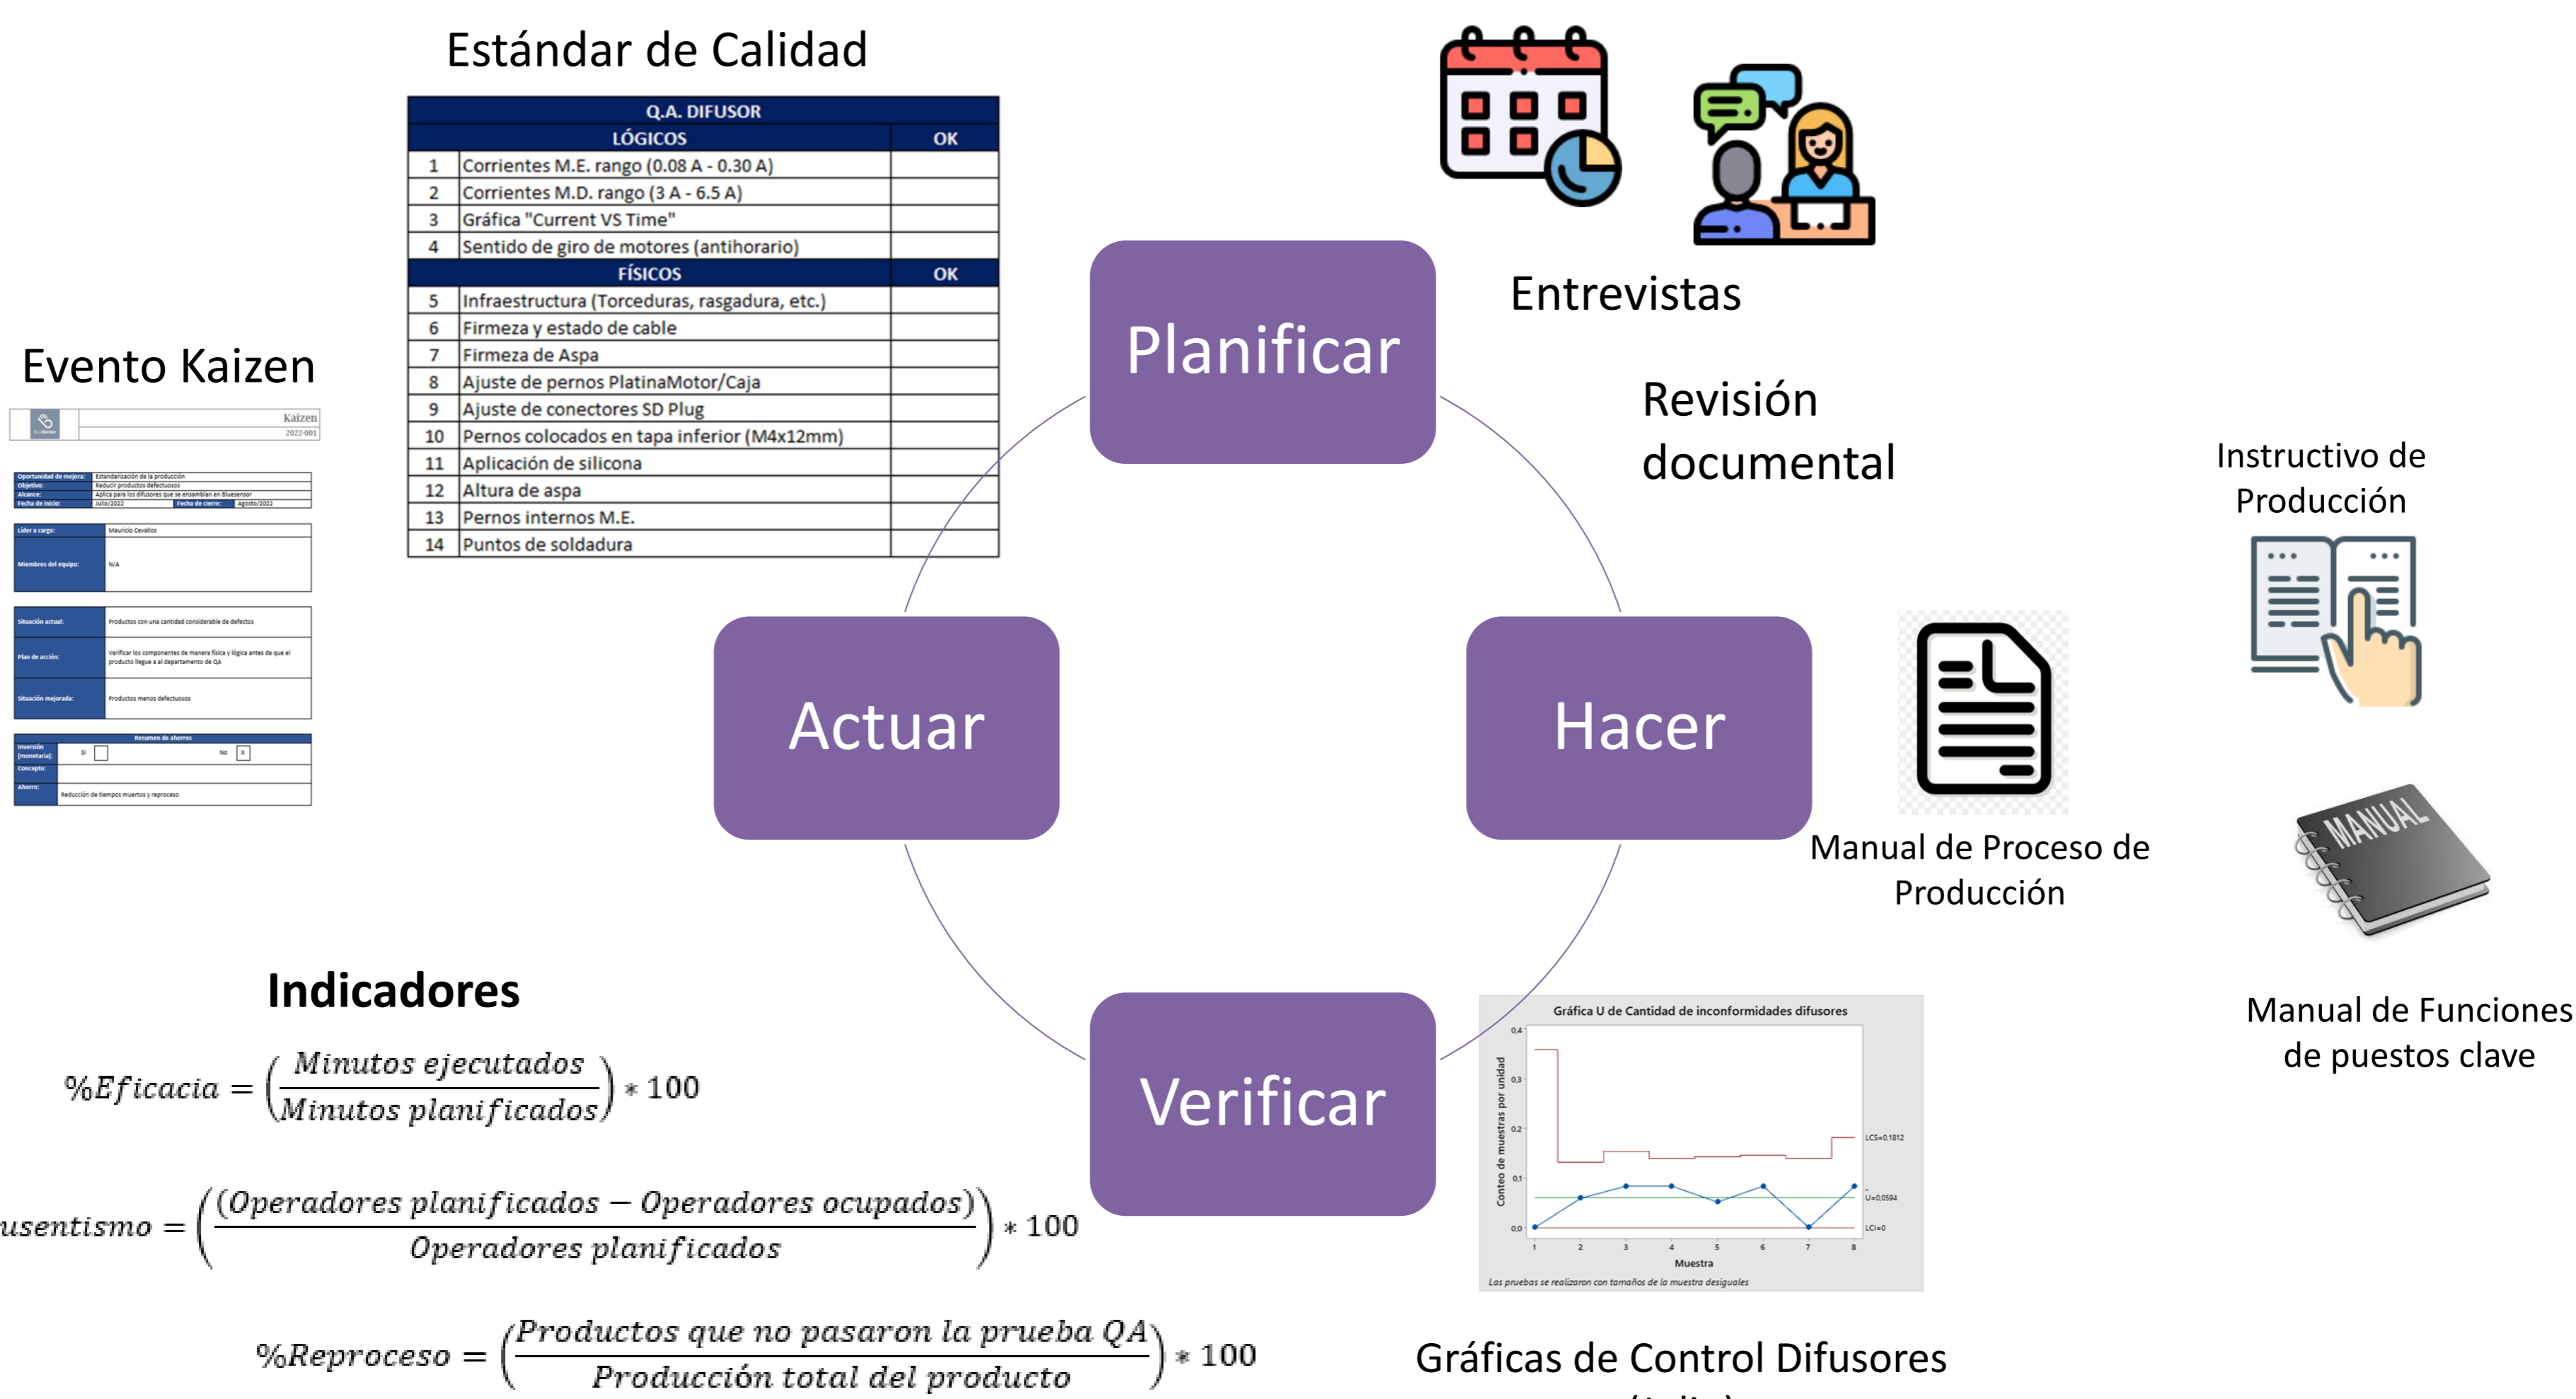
Estándar de Calidad

| Q.A. DIFUSOR | | |
|---|---|---|
| LÓGICOS | | OK |
| 1 | Corrientes M.E. rango (0.08 A - 0.30 A) | |
| 2 | Corrientes M.D. rango (3 A - 6.5 A) | |
| 3 | Gráfica "Current VS Time" | |
| 4 | Sentido de giro de motores (antihorario) | |
| FÍSICOS | | OK |
| 5 | Infraestructura (Torceduras, rasgadura, etc.) | |
| 6 | Firmeza y estado de cable | |
| 7 | Firmeza de Aspa | |
| 8 | Ajuste de pernos PlatinaMotor/Caja | |
| 9 | Ajuste de conectores SD Plug | |
| 10 | Pernos colocados en tapa inferior (M4x12mm) | |
| 11 | Aplicación de silicona | |
| 12 | Altura de aspa | |
| 13 | Pernos internos M.E. | |
| 14 | Puntos de soldadura | |

Evento Kaizen

Kaizen
2022-001

Oportunidad de mejora: Estandarización de la producción
Objetivo: Reducir productos defectuosos
Alcance: Aplica para los difusores que se ensamblan en Bluesensor
Fecha de inicio: Julio/2022 Fecha de cierre: Agosto/2022
Líder a cargo: Mauricio Cevallos
Miembros del equipo: N/A
Situación actual: Productos con una cantidad considerable de defectos
Plan de acción: Verificar los componentes de manera física y lógica antes de que el producto llegue a al departamento de QA
Situación mejorada: Productos menos defectuosos
Resumen de ahorros
Inversión (monetaria): Si No X
Concepto:
Ahorro: Reducción de tiempos muertos y reproceso

Planificar
Hacer
Verificar
Actuar

Entrevistas

Revisión documental

Instructivo de Producción

Manual de Proceso de Producción

MANUAL

Manual de Funciones de puestos clave

Indicadores

$\%Eficacia = \left(\frac{Minutos\ ejecutados}{Minutos\ planificados}\right) * 100$

$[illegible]usentismo = \left(\frac{(Operadores\ planificados - Operadores\ ocupados)}{Operadores\ planificados}\right) * 100$

$\%Reproceso = \left(\frac{Productos\ que\ no\ pasaron\ la\ prueba\ QA}{Producción\ total\ del\ producto}\right) * 100$

Gráfica U de Cantidad de inconformidades difusores
Conteo de muestras por unidad
0,4 0,3 0,2 0,1 0,0
LCS=0,1812
U=0,0594
LCI=0
1 2 3 4 5 6 7 8
Muestra
Las pruebas se realizaron con tamaños de la muestra desiguales

Gráficas de Control Difusores
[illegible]